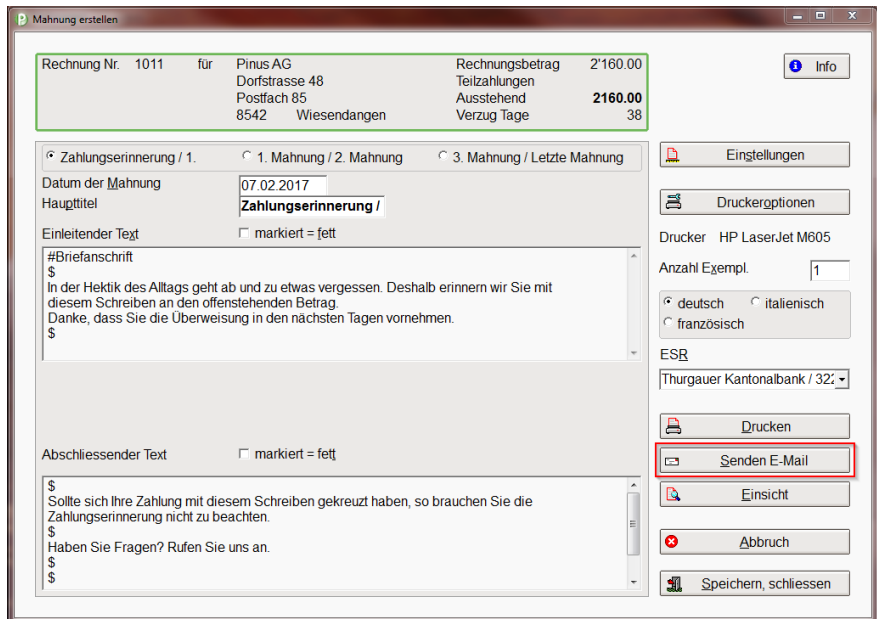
Mahnung erstellen

Rechnung Nr. 1011 für Pinus AG
Dorfstrasse 48
Postfach 85
8542 Wiesendangen

Rechnungsbetrag 2'160.00
Teilzahlungen
Ausstehend 2160.00
Verzug Tage 38

Info

Zahlungserinnerung / 1.
1. Mahnung / 2. Mahnung
3. Mahnung / Letzte Mahnung

Datum der Mahnung 07.02.2017
Haupttitel Zahlungserinnerung /

Einleitender Text
markiert = fett

#Briefanschrift
$
In der Hektik des Alltags geht ab und zu etwas vergessen. Deshalb erinnern wir Sie mit diesem Schreiben an den offenstehenden Betrag.
Danke, dass Sie die Überweisung in den nächsten Tagen vornehmen.
$

Abschliessender Text
markiert = fett

$
Sollte sich Ihre Zahlung mit diesem Schreiben gekreuzt haben, so brauchen Sie die Zahlungserinnerung nicht zu beachten.
$
Haben Sie Fragen? Rufen Sie uns an.
$
$

Einstellungen
Druckeroptionen
Drucker HP LaserJet M605
Anzahl Exempl. 1
deutsch
italienisch
französisch
ESR
Thurgauer Kantonalbank / 322
Drucken
Senden E-Mail
Einsicht
Abbruch
Speichern, schliessen